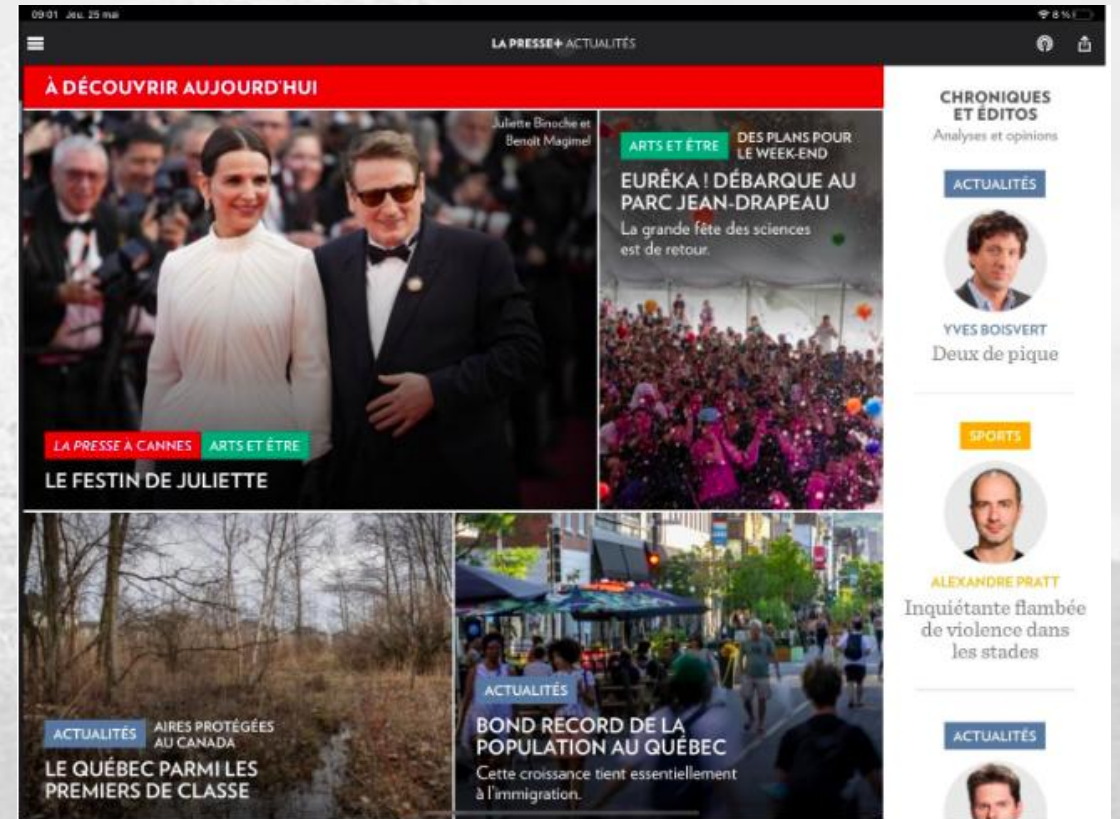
09:01 Jeu. 25 mai

8 %

LA PRESSE+ ACTUALITÉS

À DÉCOUVRIR AUJOURD'HUI

Juliette Binoche et Benoît Magimel

LA PRESSE À CANNES ARTS ET ÊTRE

LE FESTIN DE JULIETTE

ARTS ET ÊTRE DES PLANS POUR LE WEEK-END

EURÊKA ! DÉBARQUE AU PARC JEAN-DRAPEAU

La grande fête des sciences est de retour.

ACTUALITÉS AIRES PROTÉGÉES AU CANADA

LE QUÉBEC PARMI LES PREMIERS DE CLASSE

ACTUALITÉS

BOND RECORD DE LA POPULATION AU QUÉBEC

Cette croissance tient essentiellement à l'immigration.

CHRONIQUES ET ÉDITOS

Analyses et opinions

ACTUALITÉS

YVES BOISVERT

Deux de pique

SPORTS

ALEXANDRE PRATT

Inquiétante flambée de violence dans les stades

ACTUALITÉS